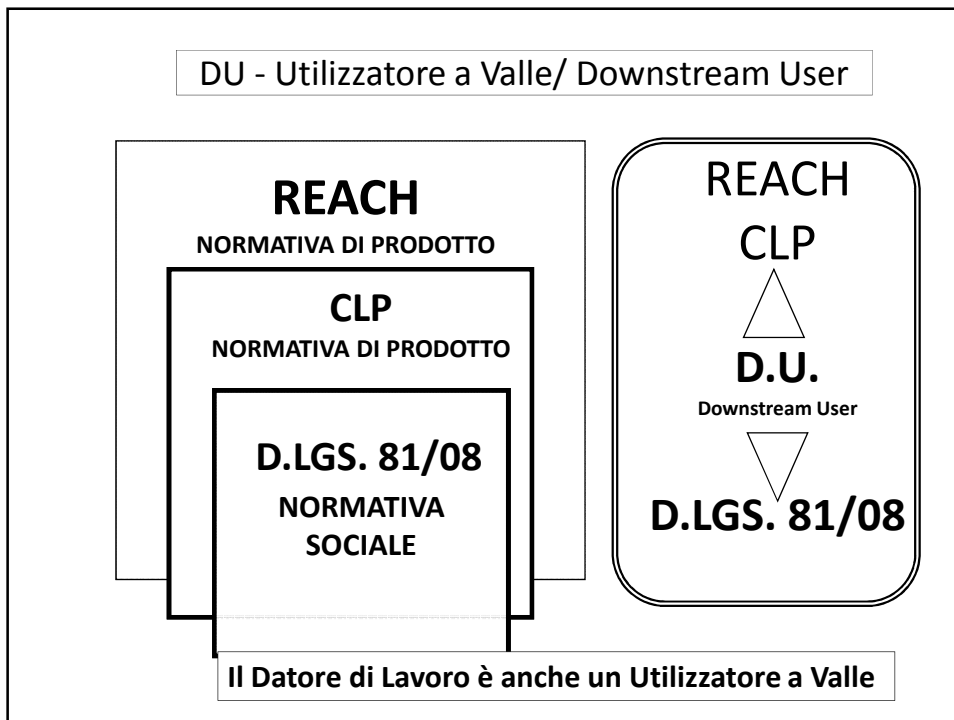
DU - Utilizzatore a Valle/ Downstream User

REACH
NORMATIVA DI PRODOTTO

CLP
NORMATIVA DI PRODOTTO

D.LGS. 81/08
NORMATIVA SOCIALE

REACH
CLP

D.U.
Downstream User

D.LGS. 81/08

Il Datore di Lavoro è anche un Utilizzatore a Valle